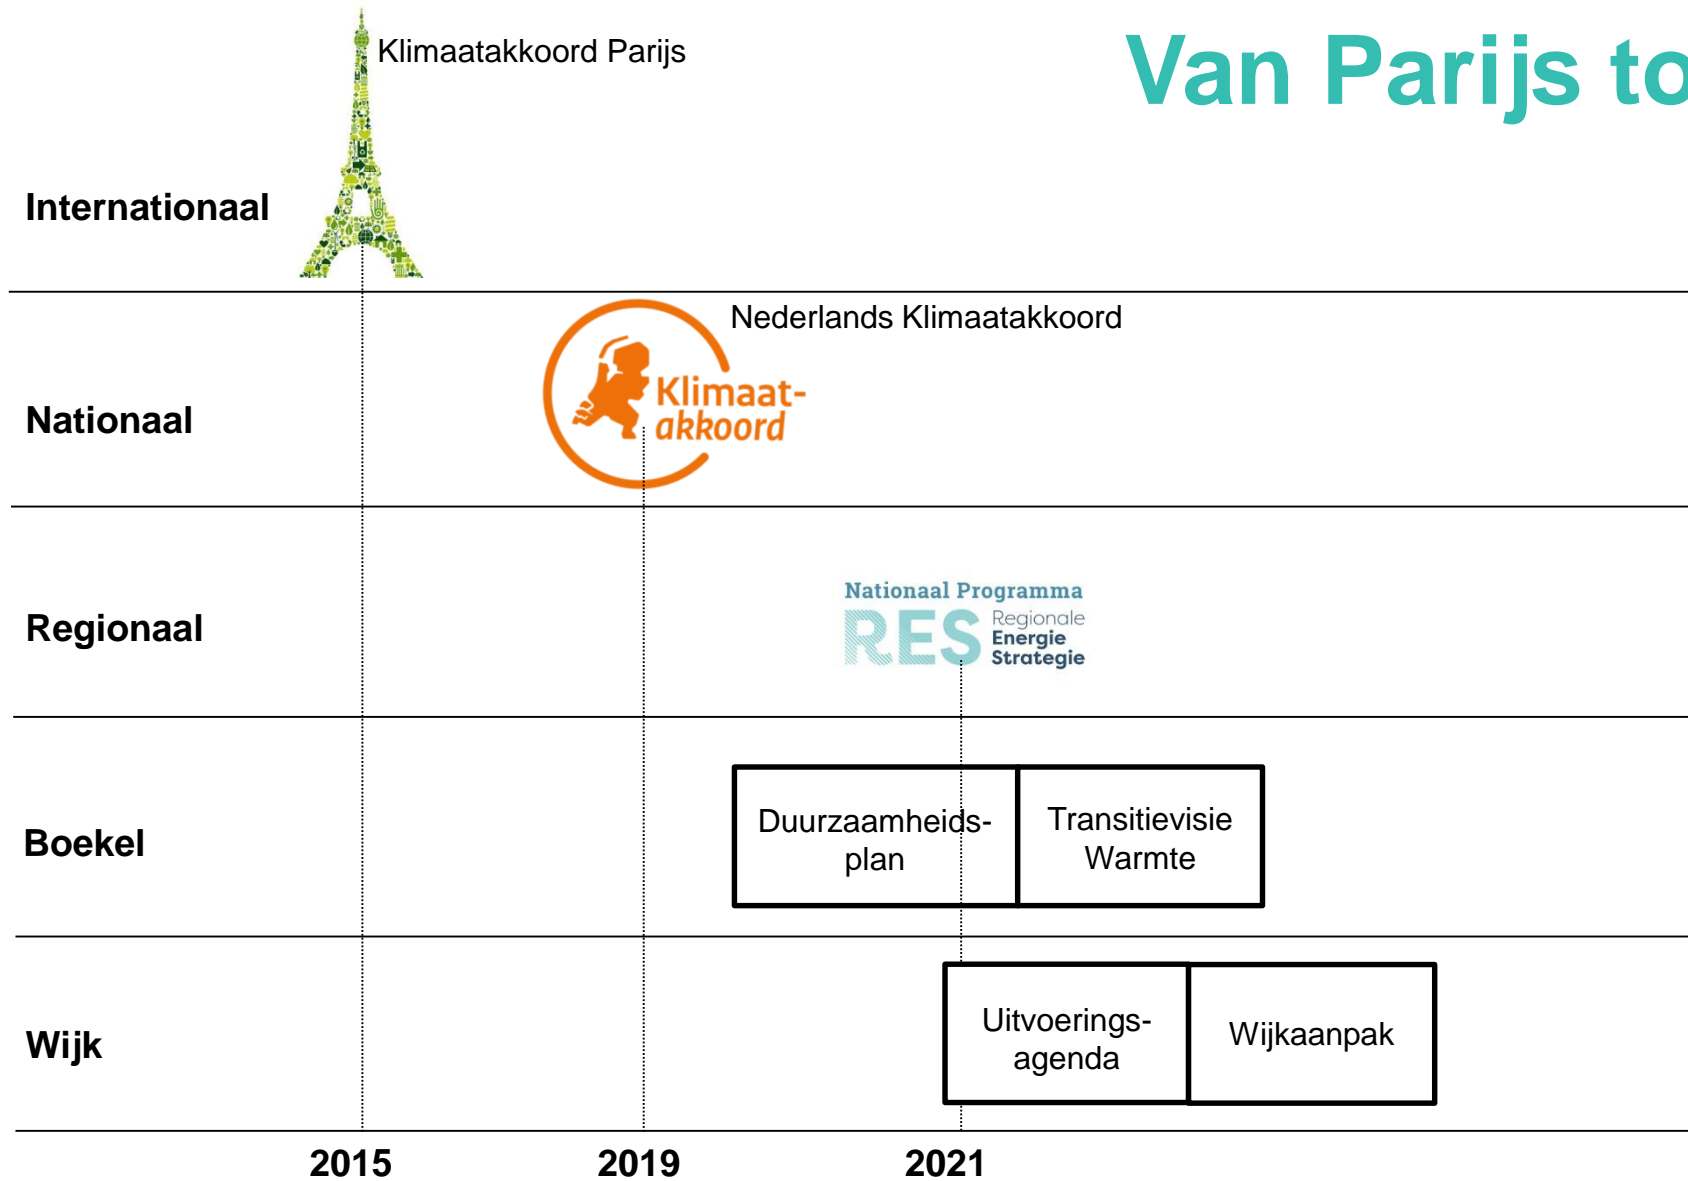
Van Parijs to

Klimaatakkoord Parijs

Internationaal

Nederlands Klimaatakkoord

Klimaat-akkoord

Nationaal

Nationaal Programma RES Regionale Energie Strategie

Regionaal

Boekel

Duurzaamheids-plan

Transitievisie Warmte

Wijk

Uitvoerings-agenda

Wijkaanpak

2015

2019

2021